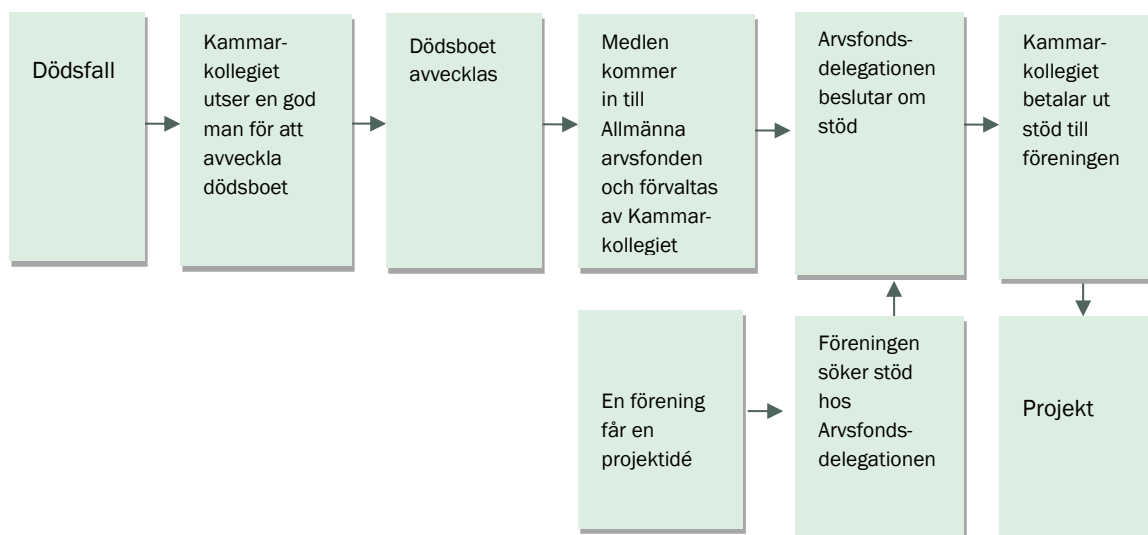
Dödsfall

Kammarkollegiet utser en god man för att avveckla dödsboet

Dödsboet avvecklas

Medlen kommer in till Allmänna arvsfonden och förvaltas av Kammarkollegiet

Arvsfondsdelegationen beslutar om stöd

Kammarkollegiet betalar ut stöd till föreningen

En förening får en projektidé

Föreningen söker stöd hos Arvsfondsdelegationen

Projekt